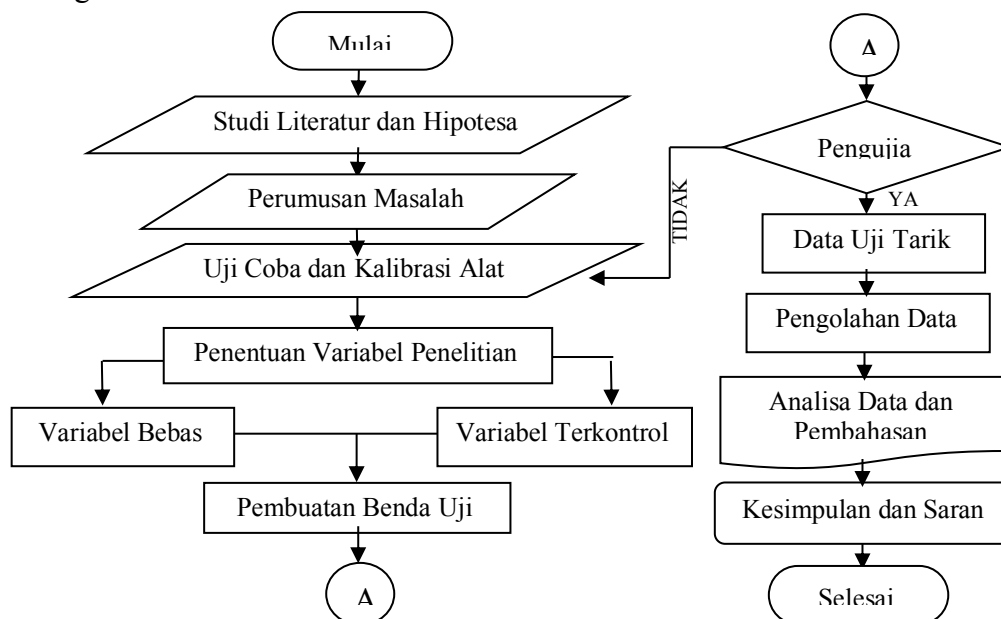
Mulai

Studi Literatur dan Hipotesa

Perumusan Masalah

Uji Coba dan Kalibrasi Alat

Penentuan Variabel Penelitian

Variabel Bebas

Variabel Terkontrol

Pembuatan Benda Uji

A

A

Pengujia

TIDAK

YA

Data Uji Tarik

Pengolahan Data

Analisa Data dan Pembahasan

Kesimpulan dan Saran

Selesai